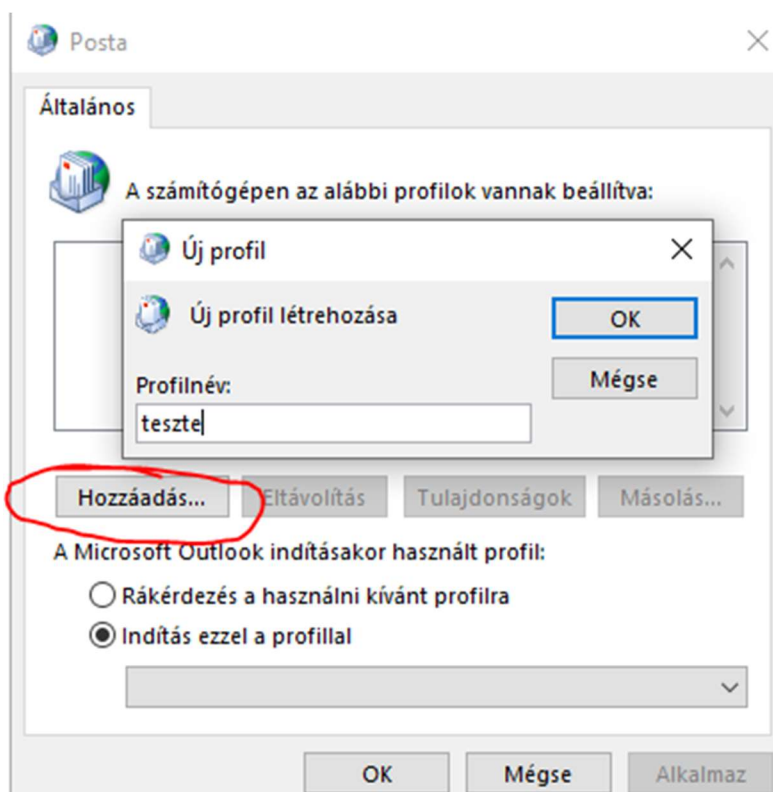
Posta

Általános

A számítógépen az alábbi profilok vannak beállítva:

Új profil

Új profil létrehozása

OK

Mégse

Profilnév:

teszte

Hozzáadás...

Eltávolítás

Tulajdonságok

Másolás...

A Microsoft Outlook indításakor használt profil:

Rákérdezés a használni kívánt profilra

Indítás ezzel a profillal

OK

Mégse

Alkalmaz